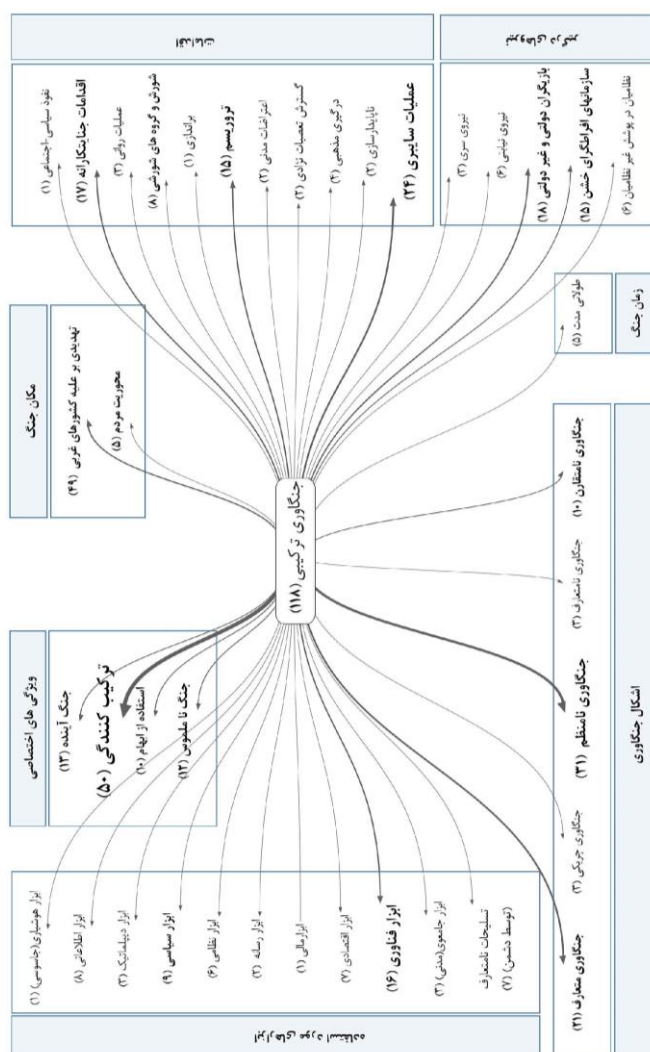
جنگاوری ترکیبی (۱۱۸)

ویژگی های اختصاصی
جنگ آینده (۱۳)
ترکیب کنندگی (۵۰)
استفاده از ابهام (۱۰)
جنگ نا ملموس (۱۲)

مکان جنگ
تهدیدی بر علیه کشورهای غربی (۲۹)
محوریت مردم (۵)

زمان جنگ
طولانی مدت (۵)

اشکال جنگاوری
جنگاوری نامنظم (۳۱)
جنگاوری نامتعارف (۳)
جنگاوری نامتقارن (۱۰)
جنگاوری چریکی (۳)

جنگاوری متعارف (۳۱)
تسلیحات نامتعارف (توسط دشمن) (۷)
ابزار جامعوی(مدنی) (۳)
ابزار فناوری (۱۶)
ابزار اقتصادی (۷)
ابزار مالی (۱)
ابزار رسانه (۲)
ابزار نظامی (۶)
ابزار سیاسی (۹)
ابزار دیپلماتیک (۳)
ابزار اطلاعاتی (۸)
ابزار هوشیاری(جاسوسی) (۱)

نفوذ سیاسی-اجتماعی (۱)
اقدامات جنایتکارانه (۱۷)
عملیات روانی (۳)
شورش و گروه های شورشی (۸)
براندازی (۱)
تروریسم (۱۵)
اعتراضات مدنی (۲)
گسترش تعصبات نژادی (۲)
درگیری مذهبی (۲)
ناپایدارسازی (۲)
عملیات سایبری (۲۴)

نیروی سری (۲)
نیروی نیابتی (۶)
بازیگران دولتی و غیر دولتی (۱۸)
سازمانهای افراطگرای خشن (۱۵)
نظامیان در پوشش غیر نظامیان (۶)